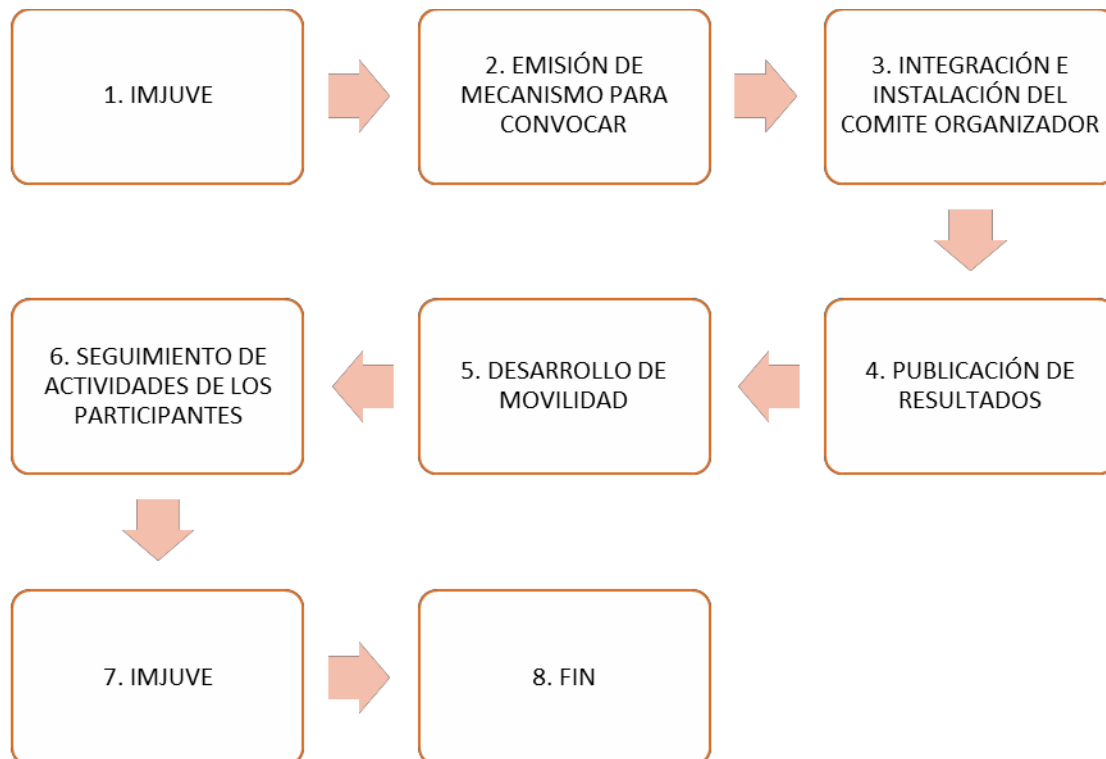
1. IMJUVE

2. EMISIÓN DE MECANISMO PARA CONVOCAR

3. INTEGRACIÓN E INSTALACIÓN DEL COMITE ORGANIZADOR

4. PUBLICACIÓN DE RESULTADOS

5. DESARROLLO DE MOVILIDAD

6. SEGUIMIENTO DE ACTIVIDADES DE LOS PARTICIPANTES

7. IMJUVE

8. FIN